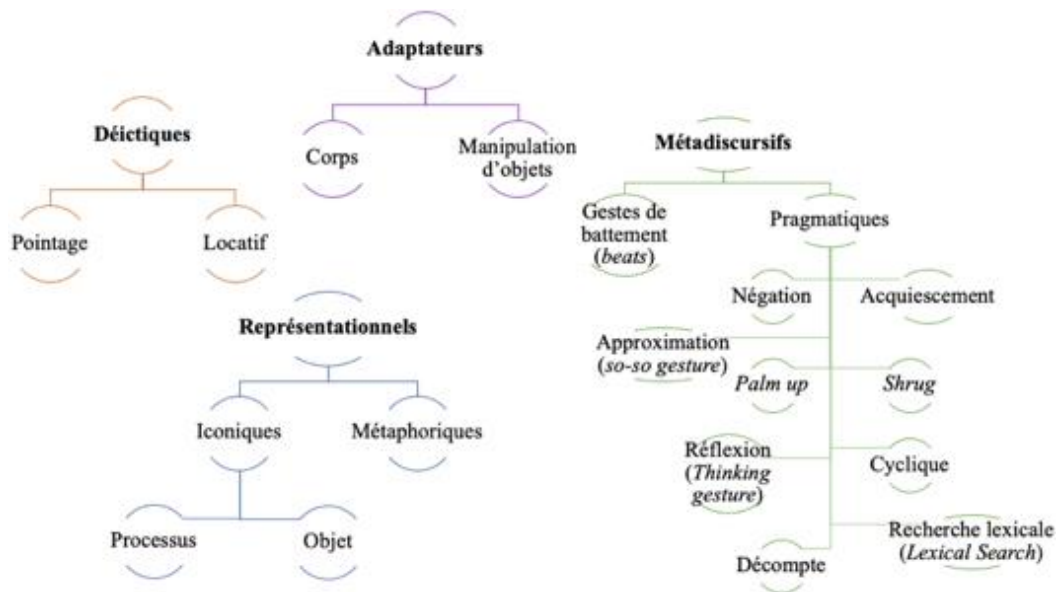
Adaptateurs

Corps

Manipulation d'objets

Déictiques

Pointage

Locatif

Métadiscursifs

Gestes de battement (*beats*)

Pragmatiques

Négation

Acquiescement

Approximation (*so-so gesture*)

*Palm up*

*Shrug*

Réflexion (*Thinking gesture*)

Cyclique

Recherche lexicale (*Lexical Search*)

Décompte

Représentationnels

Iconiques

Métaphoriques

Processus

Objet